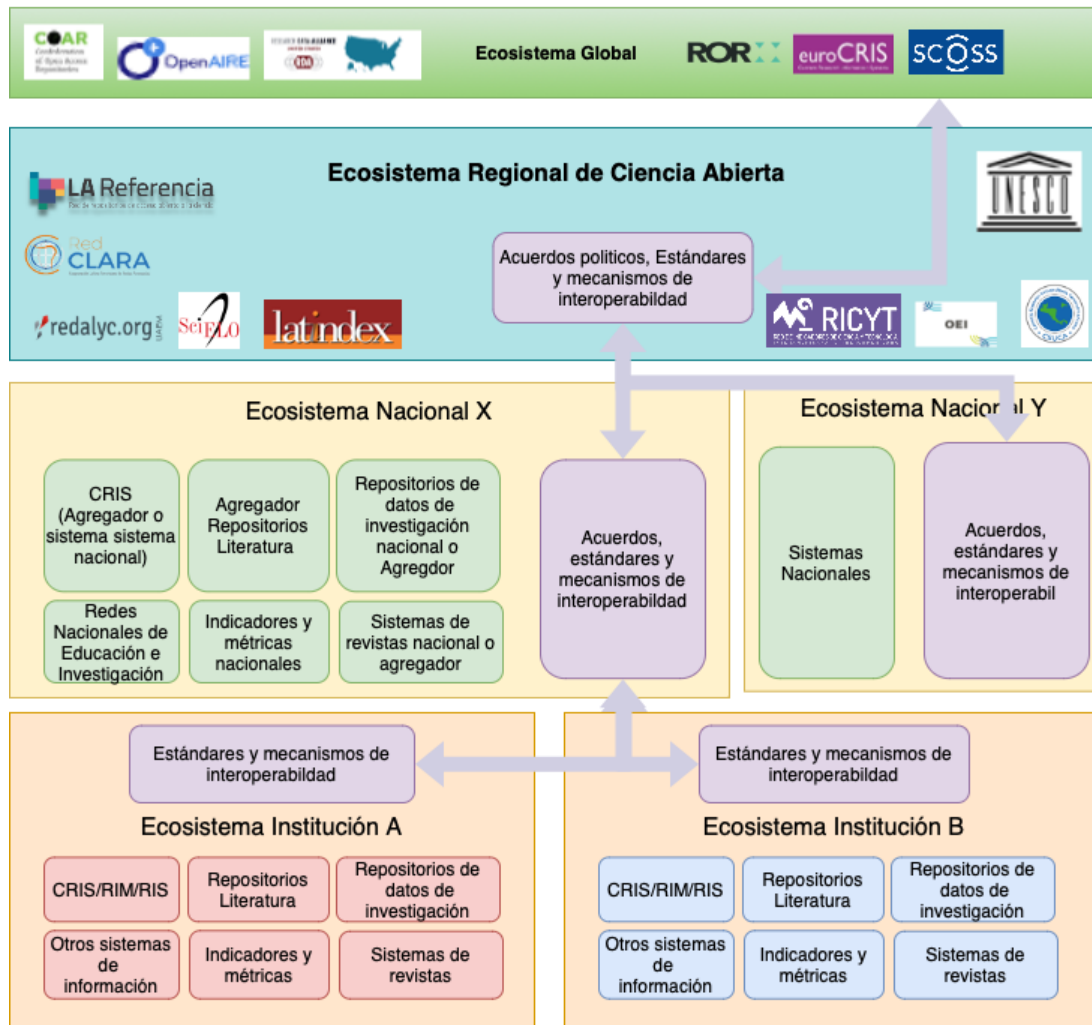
COAR Confederation of Open Access Repositories

OpenAIRE

Ecosistema Global

ROR

euroCRIS

SCOSS

Ecosistema Regional de Ciencia Abierta

LA Referencia

Red CLARA

redalyc.org

SciELO

latindex

UNESCO

Acuerdos politicos, Estándares y mecanismos de interoperabildad

RICYT

OEI

Ecosistema Nacional X

CRIS (Agregador o sistema sistema nacional)

Agregador Repositorios Literatura

Repositorios de datos de investigación nacional o Agregdor

Redes Nacionales de Educación e Investigación

Indicadores y métricas nacionales

Sistemas de revistas nacional o agregador

Acuerdos, estándares y mecanismos de interoperabildad

Ecosistema Nacional Y

Sistemas Nacionales

Acuerdos, estándares y mecanismos de interoperabil

Estándares y mecanismos de interoperabildad

Ecosistema Institución A

CRIS/RIM/RIS

Repositorios Literatura

Repositorios de datos de investigación

Otros sistemas de información

Indicadores y métricas

Sistemas de revistas

Estándares y mecanismos de interoperabildad

Ecosistema Institución B

CRIS/RIM/RIS

Repositorios Literatura

Repositorios de datos de investigación

Otros sistemas de información

Indicadores y métricas

Sistemas de revistas